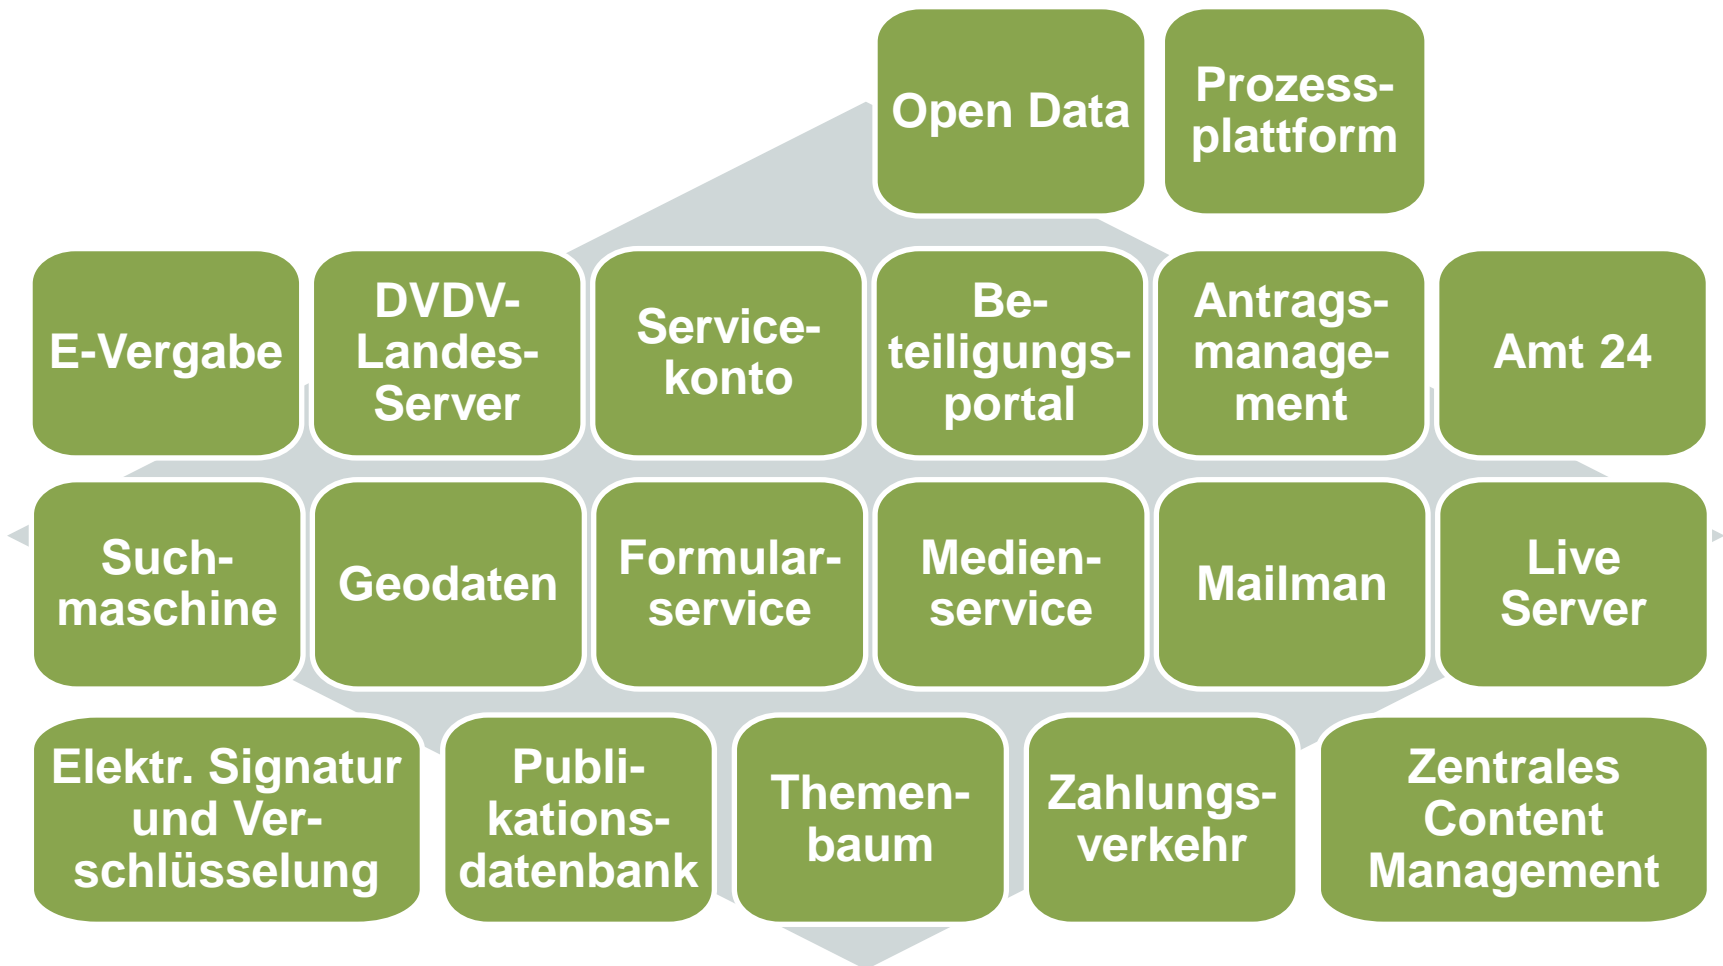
Open Data

Prozessplattform

E-Vergabe

DVDV-Landes-Server

Servicekonto

Beteiligungsportal

Antragsmanagement

Amt 24

Suchmaschine

Geodaten

Formularservice

Medienservice

Mailman

Live Server

Elektr. Signatur und Verschlüsselung

Publikationsdatenbank

Themenbaum

Zahlungsverkehr

Zentrales Content Management